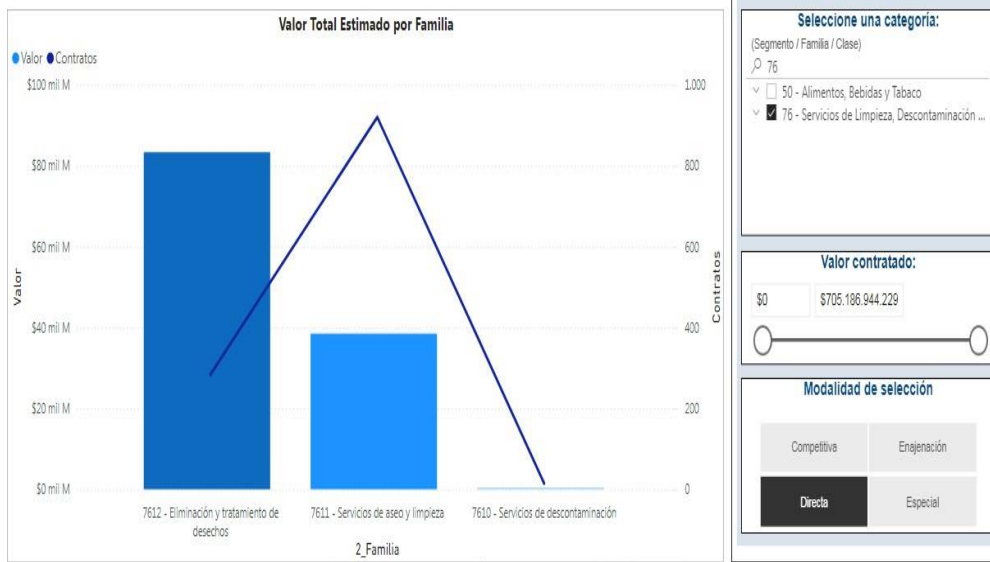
Valor Total Estimado por Familia

● Valor ● Contratos

$100 mil M
$80 mil M
$60 mil M
$40 mil M
$20 mil M
$0 mil M

Valor

1.000
800
600
400
200
0

Contratos

7612 - Eliminación y tratamiento de desechos
7611 - Servicios de aseo y limpieza
7610 - Servicios de descontaminación

2_Familia

Seleccione una categoría:
(Segmento / Familia / Clase)
76
50 - Alimentos, Bebidas y Tabaco
76 - Servicios de Limpieza, Descontaminación ...

Valor contratado:
$0
$705.186.944.229

Modalidad de selección
Competitiva
Enajenación
Directa
Especial